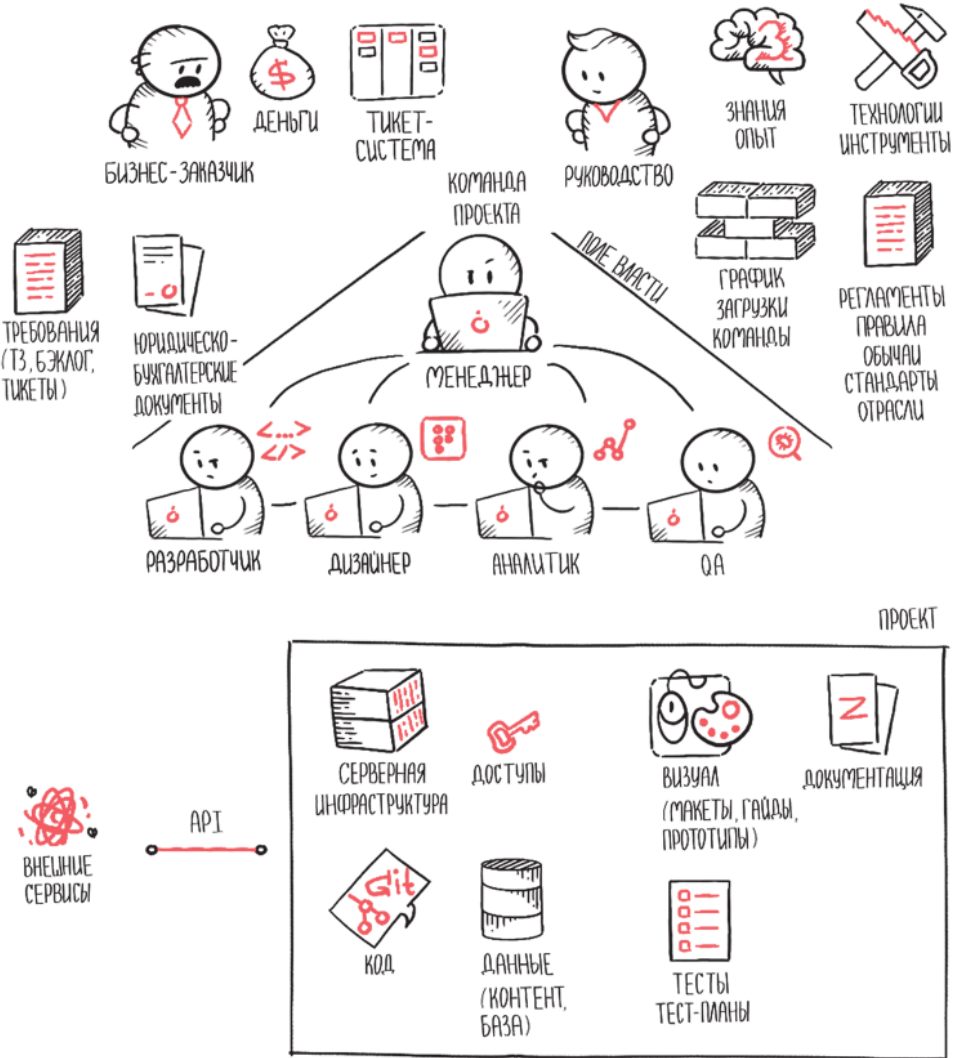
БИЗНЕС-ЗАКАЗЧИК

ДЕНЬГИ

ТИКЕТ-СИСТЕМА

РУКОВОДСТВО

ЗНАНИЯ ОПЫТ

ТЕХНОЛОГИИ ИНСТРУМЕНТЫ

КОМАНДА ПРОЕКТА

ПОЛЕ ВЛАСТИ

ГРАФИК ЗАГРУЗКИ КОМАНДЫ

РЕГЛАМЕНТЫ ПРАВИЛА ОБЫЧАИ СТАНДАРТЫ ОТРАСЛИ

ТРЕБОВАНИЯ (ТЗ, БЭКЛОГ, ТИКЕТЫ)

ЮРИДИЧЕСКО-БУХГАЛТЕРСКИЕ ДОКУМЕНТЫ

МЕНЕДЖЕР

</>

РАЗРАБОТЧИК

ДИЗАЙНЕР

АНАЛИТИК

QA

ПРОЕКТ

СЕРВЕРНАЯ ИНФРАСТРУКТУРА

ДОСТУПЫ

ВИЗУАЛ (МАКЕТЫ, ГАЙДЫ, ПРОТОТИПЫ)

ДОКУМЕНТАЦИЯ

ВНЕШНИЕ СЕРВИСЫ

API

Git

КОД

ДАННЫЕ (КОНТЕНТ, БАЗА)

ТЕСТЫ ТЕСТ-ПЛАНЫ